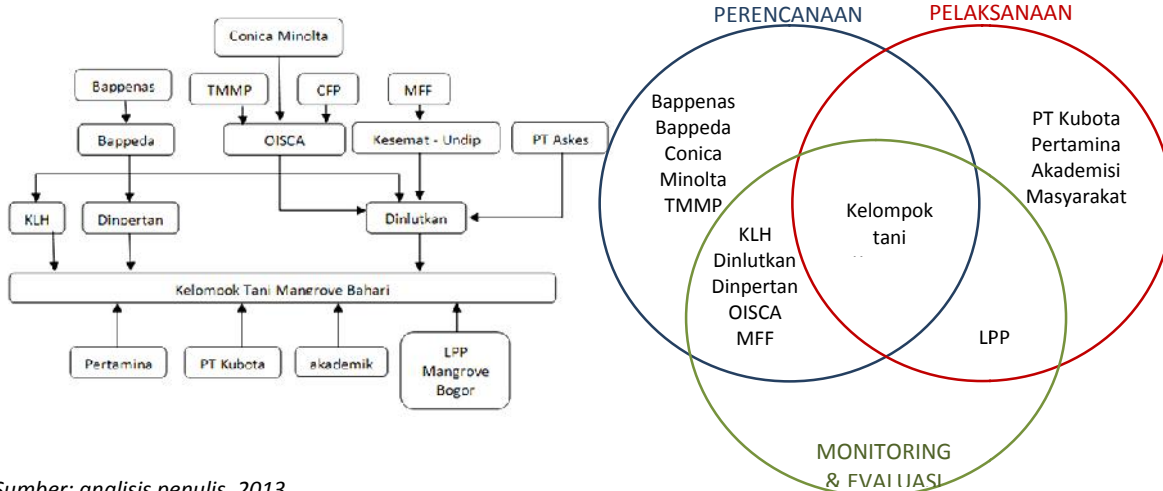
Conica Minolta

Bappenas

TMMP

CFP

MFF

Bappeda

OISCA

Kesemat - Undip

PT Askes

KLH

Dinpertan

Dinlutkan

Kelompok Tani Mangrove Bahari

Pertamina

PT Kubota

akademik

LPP Mangrove Bogor

Sumber: analisis penulis, 2013

PERENCANAAN

PELAKSANAAN

Bappenas
Bappeda
Conica
Minolta
TMMP

PT Kubota
Pertamina
Akademisi
Masyarakat

Kelompok
tani

KLH
Dinlutkan
Dinpertan
OISCA
MFF

LPP

MONITORING
& EVALUASI